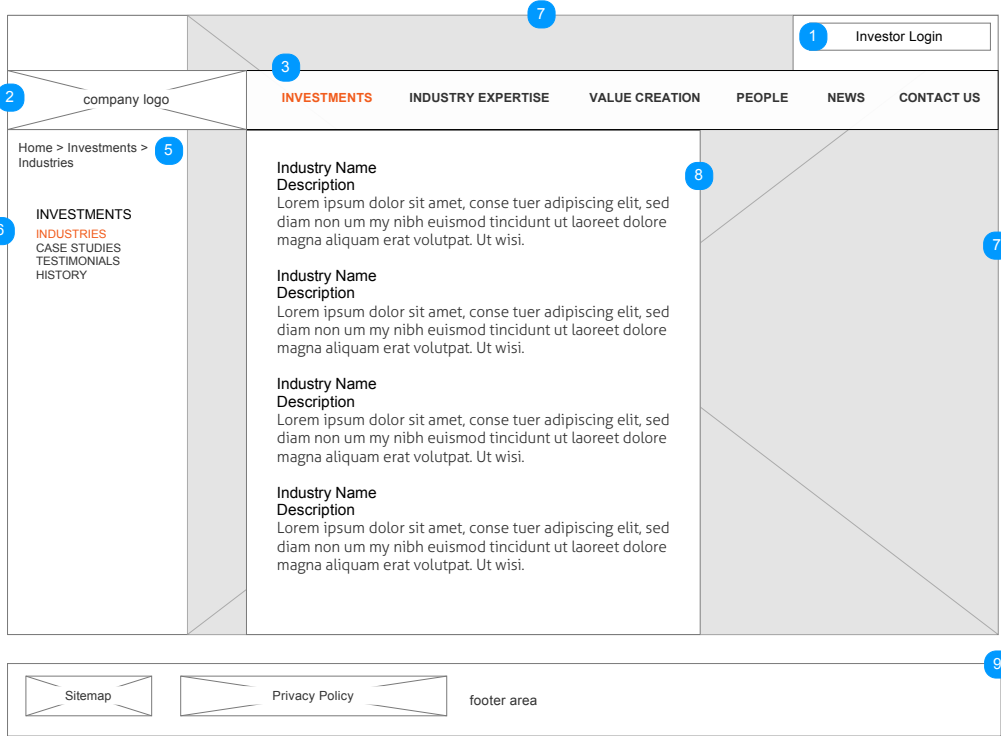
7

1 Investor Login

2 company logo

3 INVESTMENTS INDUSTRY EXPERTISE VALUE CREATION PEOPLE NEWS CONTACT US

Home > Investments > Industries 5

6 INVESTMENTS
INDUSTRIES
CASE STUDIES
TESTIMONIALS
HISTORY

8

Industry Name
Description
Lorem ipsum dolor sit amet, conse tuer adipiscing elit, sed diam non um my nibh euismod tincidunt ut laoreet dolore magna aliquam erat volutpat. Ut wisi.

Industry Name
Description
Lorem ipsum dolor sit amet, conse tuer adipiscing elit, sed diam non um my nibh euismod tincidunt ut laoreet dolore magna aliquam erat volutpat. Ut wisi.

Industry Name
Description
Lorem ipsum dolor sit amet, conse tuer adipiscing elit, sed diam non um my nibh euismod tincidunt ut laoreet dolore magna aliquam erat volutpat. Ut wisi.

Industry Name
Description
Lorem ipsum dolor sit amet, conse tuer adipiscing elit, sed diam non um my nibh euismod tincidunt ut laoreet dolore magna aliquam erat volutpat. Ut wisi.

7

9

Sitemap Privacy Policy footer area